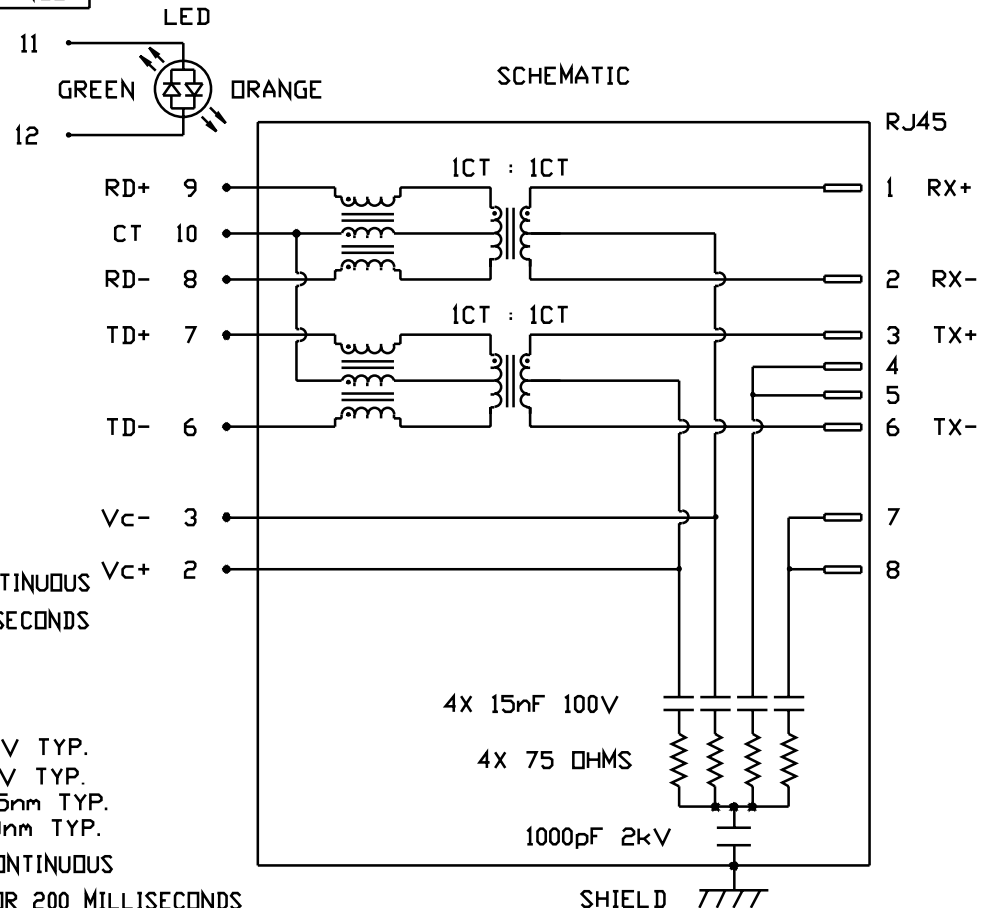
LED
11
GREEN
ORANGE
12
SCHEMATIC
RJ45
1CT : 1CT
RD+ 9
CT 10
RD- 8
TD+ 7
TD- 6
1CT : 1CT
1 RX+
2 RX-
3 TX+
4
5
6 TX-
Vc- 3
Vc+ 2
7
8
TINUOUS
SECONDS
V TYP.
V TYP.
5nm TYP.
nm TYP.
NTINUOUS
R 200 MILLISECONDS
4X 15nF 100V
4X 75 OHMS
1000pF 2kV
SHIELD